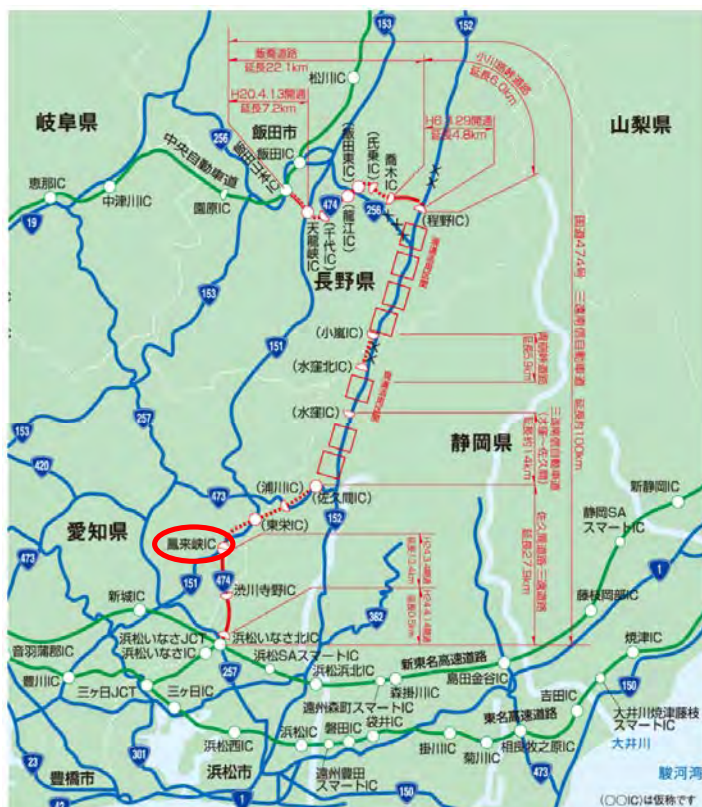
153
152
飯喬道路
延長22.1km
松川IC
小川路峠道路
延長6.0km
岐阜県
H20.4.13開通
延長7.2km
H8.4.29開通
延長4.8km
山梨県
256
飯田市
飯田IC
(飯田東IC)
(氏乗IC)
喬木IC
中央自動車道
飯田山本IC
恵那IC
中津川IC
園原IC
(龍江IC)
474
(千代IC)
256
(程野IC)
天龍峡IC
19
長野県
153
(小嵐IC)
(水窪北IC)
151
(水窪IC)
静岡県
257
153
420
(浦川IC)
473
(佐久間IC)
(東栄IC)
愛知県
152
新静岡IC
静岡SA
スマートIC
鳳来峡IC
151
474
渋川寺野IC
473
新城IC
1
藤枝岡部IC
362
浜松いなさJCT
浜松いなさ北IC
焼津IC
音羽蒲郡IC
浜松いなさIC
浜松SAスマートIC
浜松浜北IC
新東名高速道路
257
森掛川IC
島田金谷IC
豊川IC
三ヶ日JCT
三ヶ日IC
遠州森町スマートIC
吉田IC
150
浜松IC
磐田IC
袋井IC
東名高速道路
大井川焼津藤枝スマートIC
浜松西IC
掛川IC
菊川IC
相良牧之原IC
301
大井川
23
豊橋市
浜松市
遠州豊田スマートIC
473
150
駿河湾
(○○IC)は仮称です